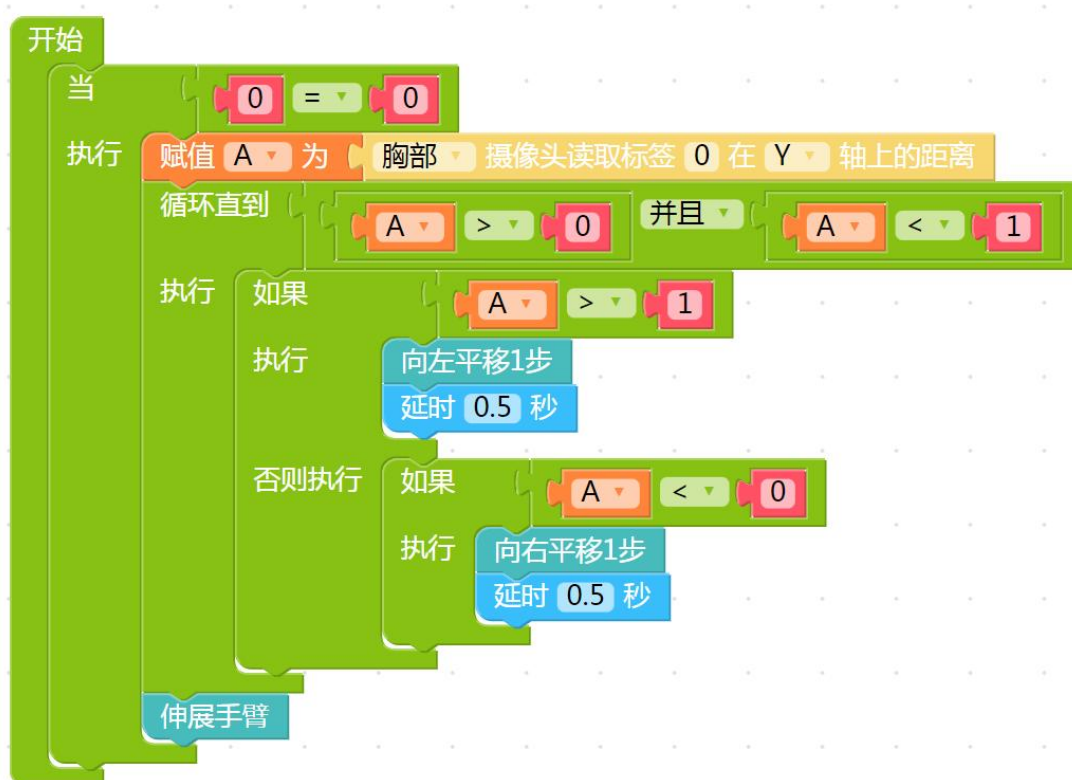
开始
当 0 = ▾ 0
执行 赋值 A ▾ 为 胸部 ▾ 摄像头读取标签 0 在 Y ▾ 轴上的距离
循环直到 A ▾ > ▾ 0 并且 ▾ A ▾ < ▾ 1
执行 如果 A ▾ > ▾ 1
执行 向左平移1步
延时 0.5 秒
否则执行 如果 A ▾ < ▾ 0
执行 向右平移1步
延时 0.5 秒
伸展手臂